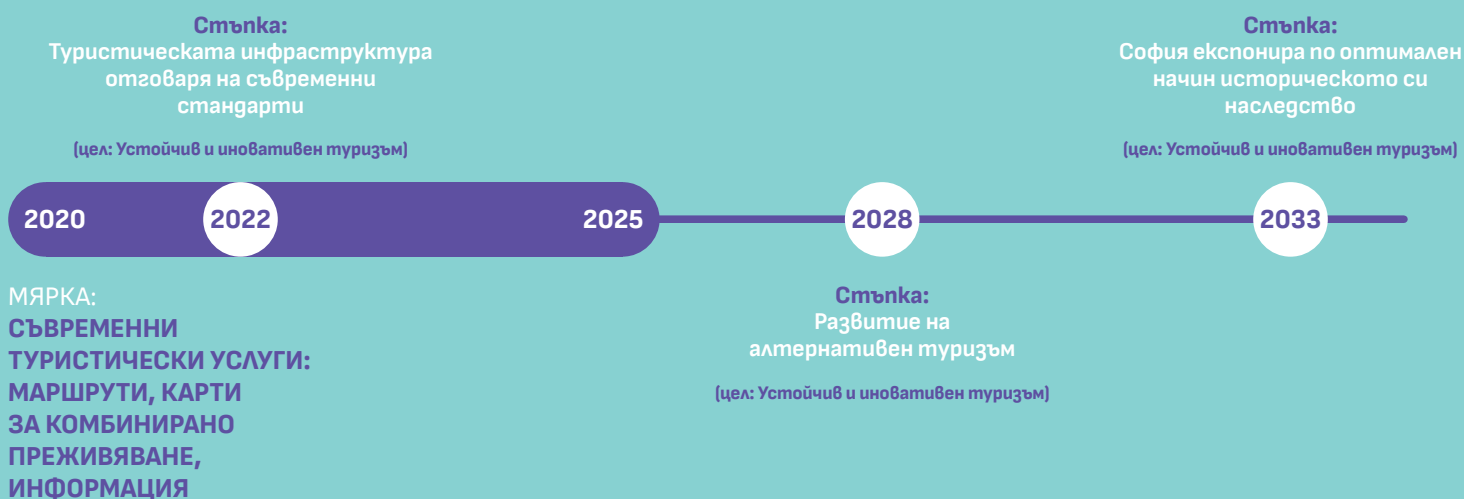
Стъпка:
Туристическата инфраструктура отговаря на съвременни стандарти

(цел: Устойчив и иновативен туризъм)

Стъпка:
София експонира по оптимален начин историческото си наследство

(цел: Устойчив и иновативен туризъм)

2020 2022 2025 2028 2033

МЯРКА:
СЪВРЕМЕННИ ТУРИСТИЧЕСКИ УСЛУГИ: МАРШРУТИ, КАРТИ ЗА КОМБИНИРАНО ПРЕЖИВЯВАНЕ, ИНФОРМАЦИЯ

Стъпка:
Развитие на алтернативен туризъм

(цел: Устойчив и иновативен туризъм)